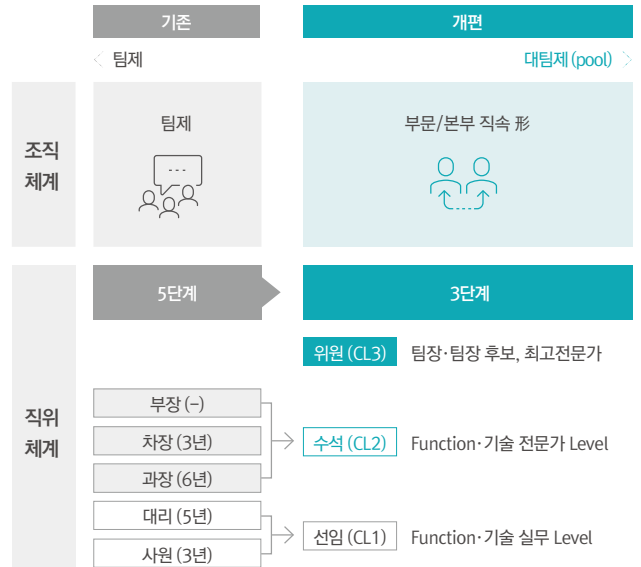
기존

개편

팀제

대팀제 (pool)

조직 체계

팀제

부문/본부 직속 形

직위 체계

5단계

3단계

위원 (CL3)

팀장·팀장 후보, 최고전문가

부장 (–)

차장 (3년)

과장 (6년)

수석 (CL2)

Function·기술 전문가 Level

대리 (5년)

사원 (3년)

선임 (CL1)

Function·기술 실무 Level